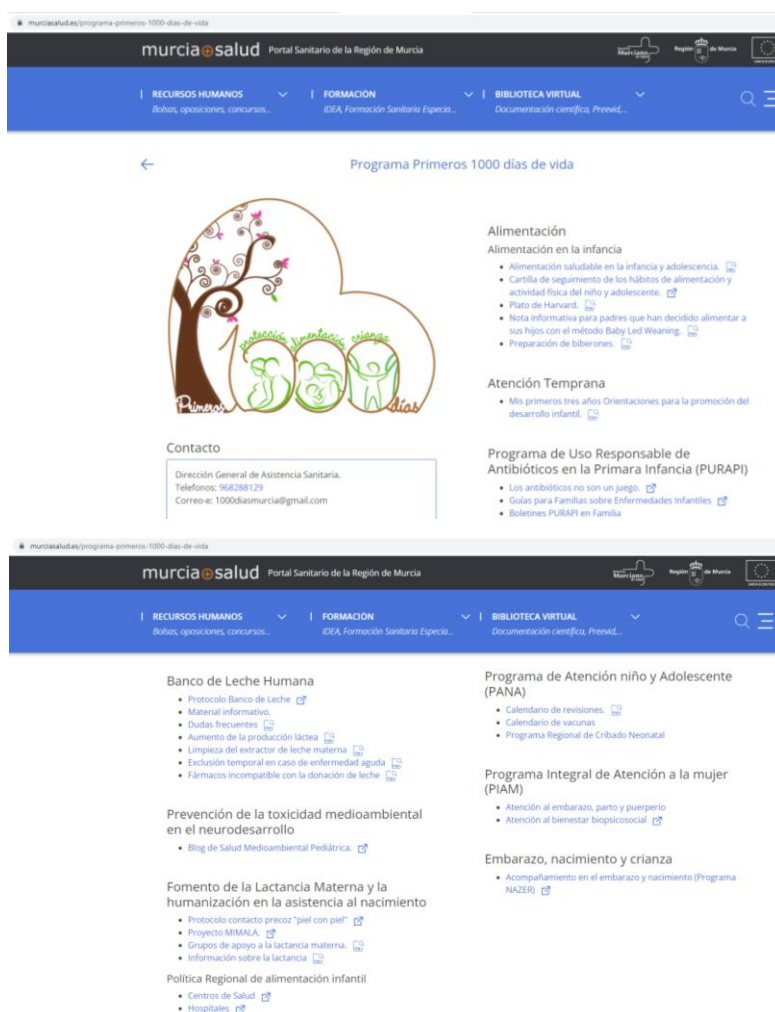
murciasalud.es/programa-primeros-1000-dias-de-vida

murcia salud Portal Sanitario de la Región de Murcia

Región de Murcia

RECURSOS HUMANOS
Bolsas, oposiciones, concursos...

FORMACIÓN
IDEA, Formación Sanitaria Especia...

BIBLIOTECA VIRTUAL
Documentación científica, Preevid,...

Programa Primeros 1000 días de vida

protección alimentación crianza
Primeros 1000 días

Contacto

Dirección General de Asistencia Sanitaria.
Telefonos: 968288129
Correo-e: 1000diasmurcia@gmail.com

Alimentación

Alimentación en la infancia

• Alimentación saludable en la infancia y adolescencia.
• Cartilla de seguimiento de los hábitos de alimentación y actividad física del niño y adolescente.
• Plato de Harvard.
• Nota informativa para padres que han decidido alimentar a sus hijos con el método Baby Led Weaning.
• Preparación de biberones.

Atención Temprana

• Mis primeros tres años Orientaciones para la promoción del desarrollo infantil.

Programa de Uso Responsable de Antibióticos en la Primara Infancia (PURAPI)

• Los antibióticos no son un juego.
• Guías para Familias sobre Enfermedades Infantiles
• Boletines PURAPI en Familia

murciasalud.es/programa-primeros-1000-dias-de-vida

murcia salud Portal Sanitario de la Región de Murcia

Región de Murcia

RECURSOS HUMANOS
Bolsas, oposiciones, concursos...

FORMACIÓN
IDEA, Formación Sanitaria Especia...

BIBLIOTECA VIRTUAL
Documentación científica, Preevid,...

Banco de Leche Humana

• Protocolo Banco de Leche
• Material informativo.
• Dudas frecuentes
• Aumento de la producción láctea
• Limpieza del extractor de leche materna
• Exclusión temporal en caso de enfermedad aguda
• Fármacos incompatible con la donación de leche

Prevención de la toxicidad medioambiental en el neurodesarrollo

• Blog de Salud Medioambiental Pediátrica.

Fomento de la Lactancia Materna y la humanización en la asistencia al nacimiento

• Protocolo contacto precoz "piel con piel"
• Proyecto MIMALA.
• Grupos de apoyo a la lactancia materna.
• Información sobre la lactancia

Política Regional de alimentación infantil

• Centros de Salud
• Hospitales

Programa de Atención niño y Adolescente (PANA)

• Calendario de revisiones.
• Calendario de vacunas
• Programa Regional de Cribado Neonatal

Programa Integral de Atención a la mujer (PIAM)

• Atención al embarazo, parto y puerperio
• Atención al bienestar biopsicosocial

Embarazo, nacimiento y crianza

• Acompañamiento en el embarazo y nacimiento (Programa NAZER)